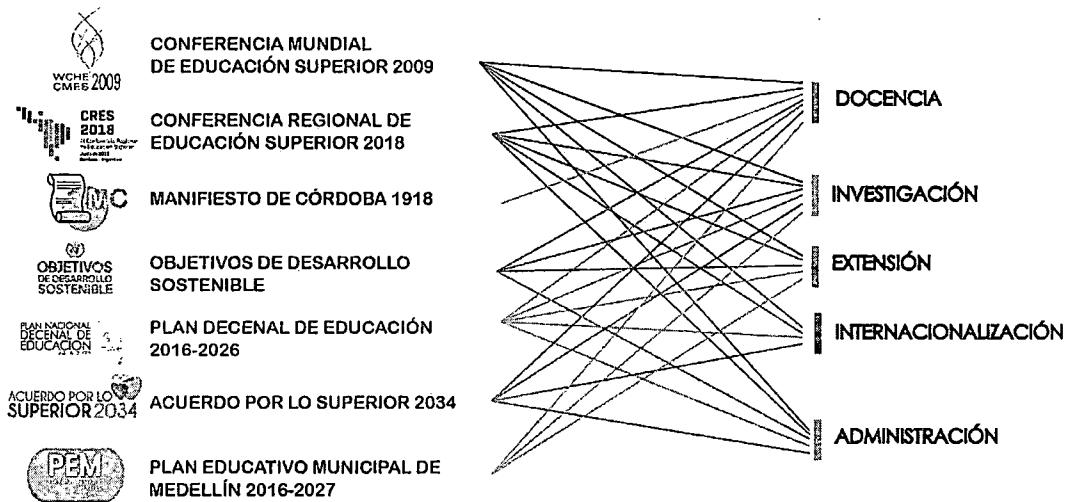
WCHE CMES 2009
CONFERENCIA MUNDIAL DE EDUCACIÓN SUPERIOR 2009

CRES 2018
CONFERENCIA REGIONAL DE EDUCACIÓN SUPERIOR 2018

MC
MANIFIESTO DE CÓRDOBA 1918

OBJETIVOS DE DESARROLLO SOSTENIBLE
OBJETIVOS DE DESARROLLO SOSTENIBLE

PLAN NACIONAL DECENAL DE EDUCACIÓN
PLAN DECENAL DE EDUCACIÓN 2016-2026

ACUERDO POR LO SUPERIOR 2034
ACUERDO POR LO SUPERIOR 2034

PEM
PLAN EDUCATIVO MUNICIPAL DE MEDELLÍN 2016-2027

DOCENCIA

INVESTIGACIÓN

EXTENSIÓN

INTERNACIONALIZACIÓN

ADMINISTRACIÓN